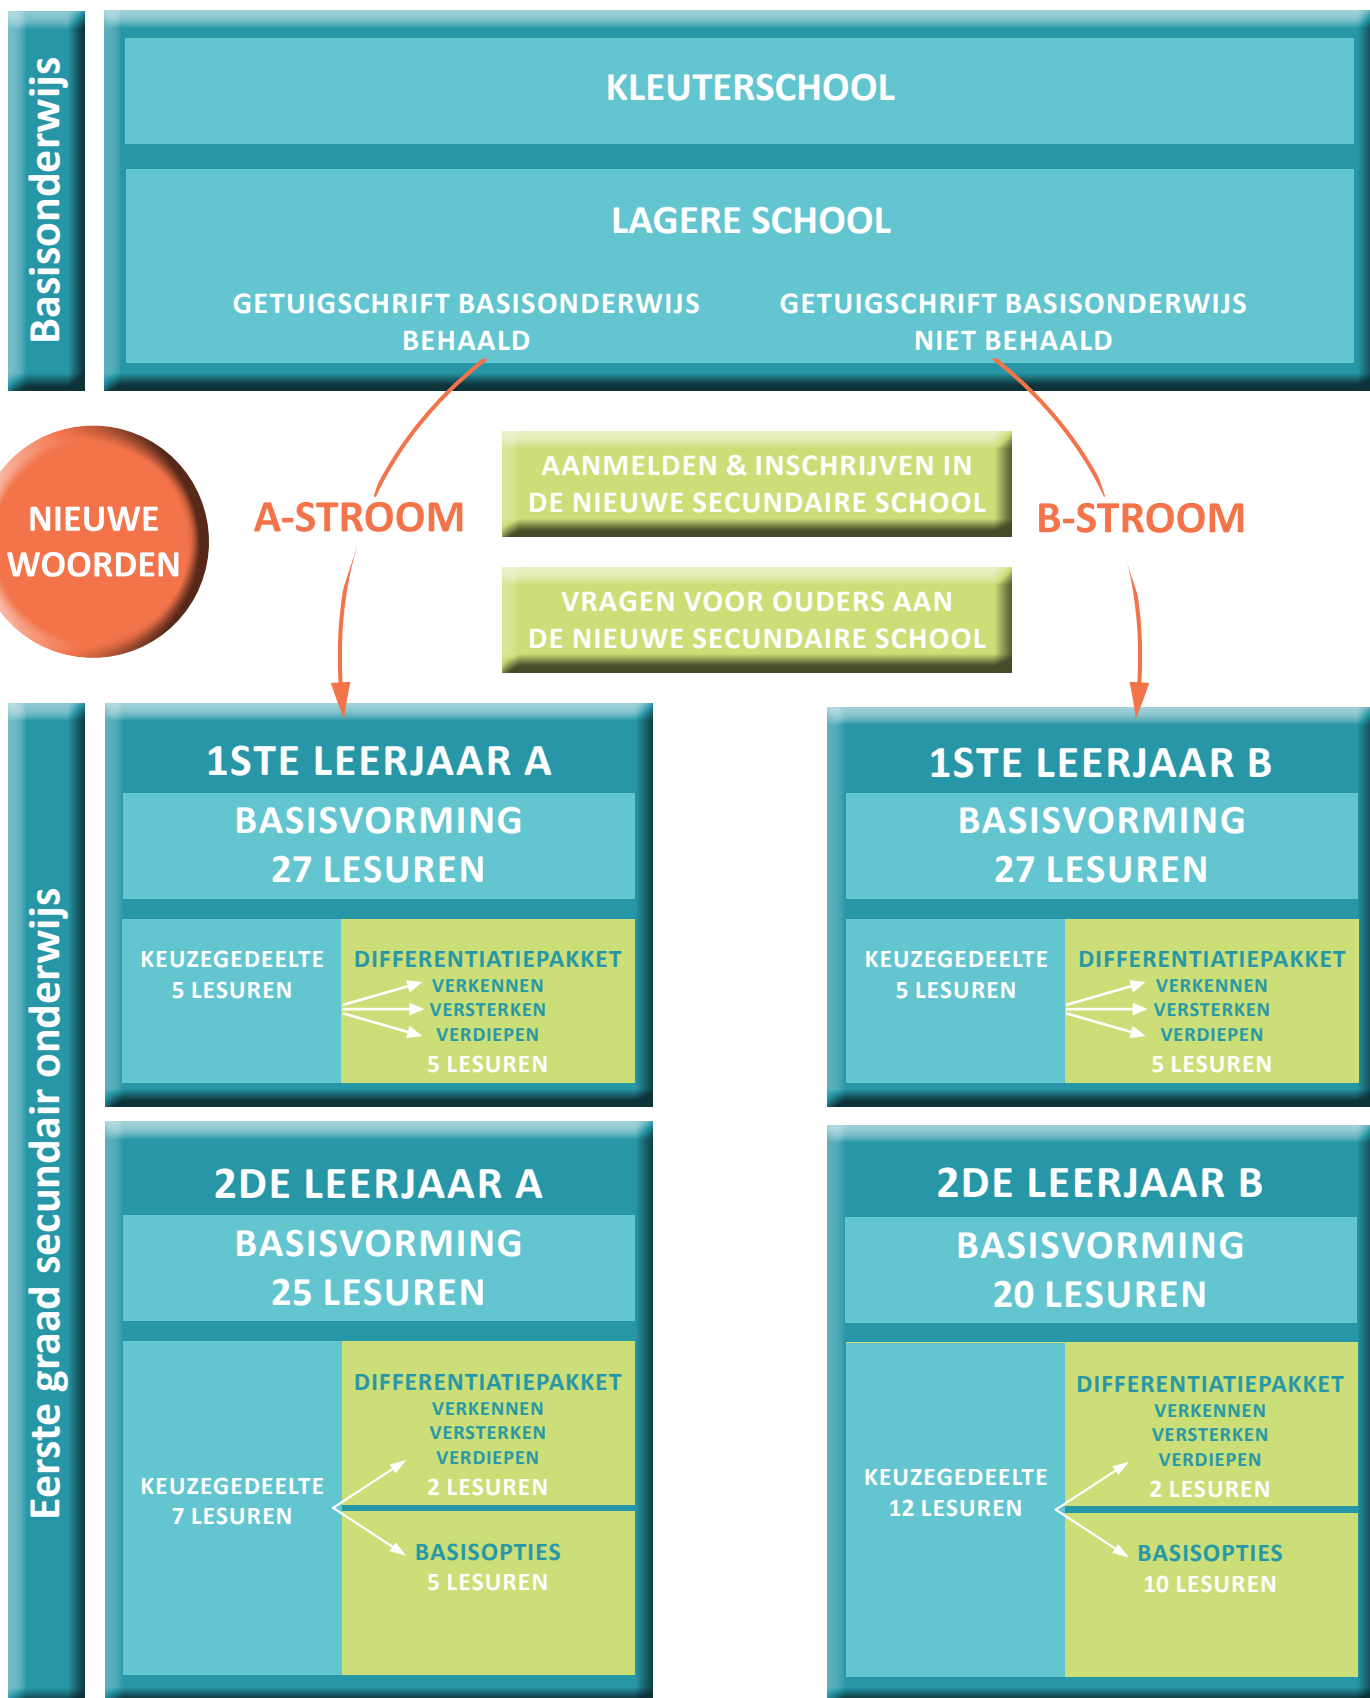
Basisonderwijs

KLEUTERSCHOOL

LAGERE SCHOOL

GETUIGSCHRIFT BASISONDERWIJS BEHAALD

GETUIGSCHRIFT BASISONDERWIJS NIET BEHAALD

NIEUWE WOORDEN

A-STROOM

AANMELDEN & INSCHRIJVEN IN DE NIEUWE SECUNDAIRE SCHOOL

VRAGEN VOOR OUDERS AAN DE NIEUWE SECUNDAIRE SCHOOL

B-STROOM

Eerste graad secundair onderwijs

1STE LEERJAAR A

BASISVORMING 27 LESUREN

KEUZEGEDEELTE 5 LESUREN

DIFFERENTIATIEPAKKET
VERKENNEN
VERSTERKEN
VERDIEPEN
5 LESUREN

1STE LEERJAAR B

BASISVORMING 27 LESUREN

KEUZEGEDEELTE 5 LESUREN

DIFFERENTIATIEPAKKET
VERKENNEN
VERSTERKEN
VERDIEPEN
5 LESUREN

2DE LEERJAAR A

BASISVORMING 25 LESUREN

KEUZEGEDEELTE 7 LESUREN

DIFFERENTIATIEPAKKET
VERKENNEN
VERSTERKEN
VERDIEPEN
2 LESUREN

BASISOPTIES 5 LESUREN

2DE LEERJAAR B

BASISVORMING 20 LESUREN

KEUZEGEDEELTE 12 LESUREN

DIFFERENTIATIEPAKKET
VERKENNEN
VERSTERKEN
VERDIEPEN
2 LESUREN

BASISOPTIES 10 LESUREN